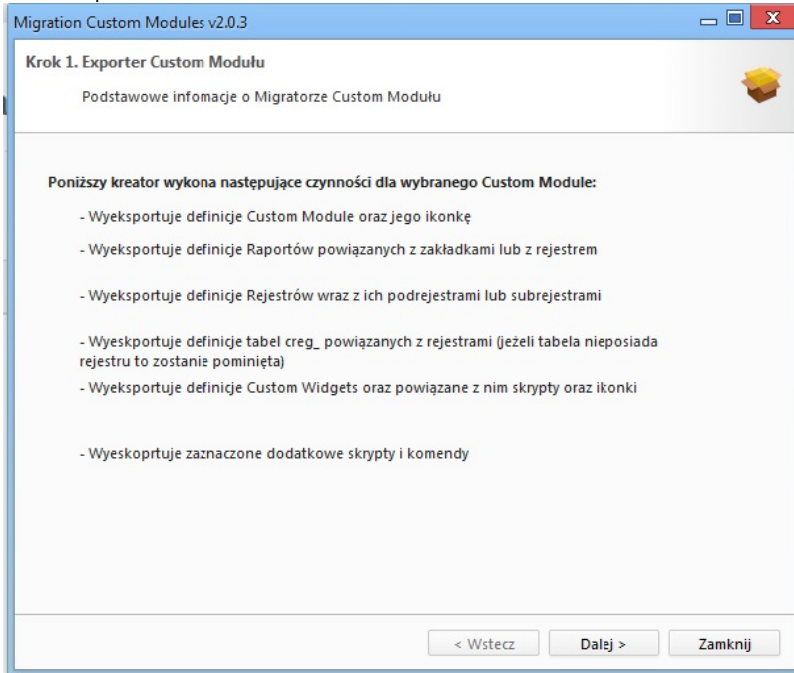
Migration Custom Modules v2.0.3

Krok 1. Exporter Custom Modułu

Podstawowe infomacje o Migratorze Custom Modułu

Poniższy kreator wykona następujące czynności dla wybranego Custom Module:

- Wyeksportuje definicje Custom Module oraz jego ikonkę

- Wyeksportuje definicje Raportów powiązanych z zakładkami lub z rejestrem

- Wyeksportuje definicje Rejestrów wraz z ich podrejestrami lub subrejestrami

- Wyeskportuje definicje tabel creg_ powiązanych z rejestrami (jeżeli tabela nieposiada rejestru to zostanie pominięta)

- Wyeksportuje definicje Custom Widgets oraz powiązane z nim skrypty oraz ikonki

- Wyeskoprtuje zaznaczone dodatkowe skrypty i komendy

< Wstecz

Dalej >

Zamknij